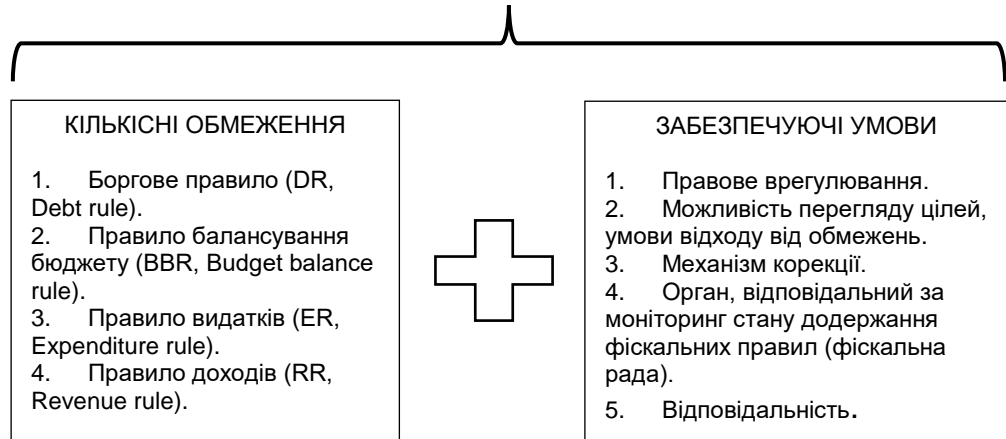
КІЛЬКІСНІ ОБМЕЖЕННЯ

1. Боргове правило (DR, Debt rule).
2. Правило балансування бюджету (BBR, Budget balance rule).
3. Правило видатків (ER, Expenditure rule).
4. Правило доходів (RR, Revenue rule).

ЗАБЕЗПЕЧУЮЧІ УМОВИ

1. Правове врегулювання.
2. Можливість перегляду цілей, умови відходу від обмежень.
3. Механізм корекції.
4. Орган, відповідальний за моніторинг стану додержання фіскальних правил (фіскальна рада).
5. Відповідальність.